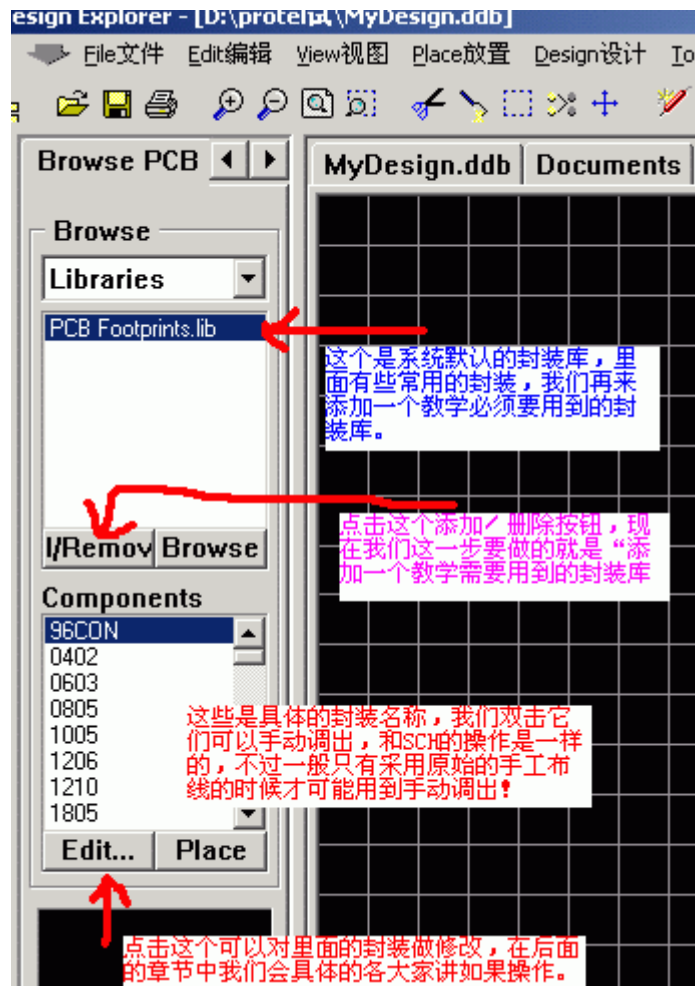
esign Explorer - [D:\protel试\MyDesign.ddb]

File文件 Edit编辑 View视图 Place放置 Design设计 To

Browse PCB

MyDesign.ddb Documents

Browse

Libraries

PCB Footprints.lib

这个是系统默认的封装库，里面有些常用的封装，我们再来添加一个教学必须要用到的封装库。

l/Remov Browse

点击这个添加/删除按钮，现在我们这一步要做的就是"添加一个教学需要用到的封装库

Components

96CON
0402
0603
0805
1005
1206
1210
1805

这些是具体的封装名称，我们双击它们可以手动调出，和SCH的操作是一样的，不过一般只有采用原始的手工布线的时候才可能用到手动调出！

Edit... Place

点击这个可以对里面的封装做修改，在后面的章节中我们会具体的各大家讲如果操作。